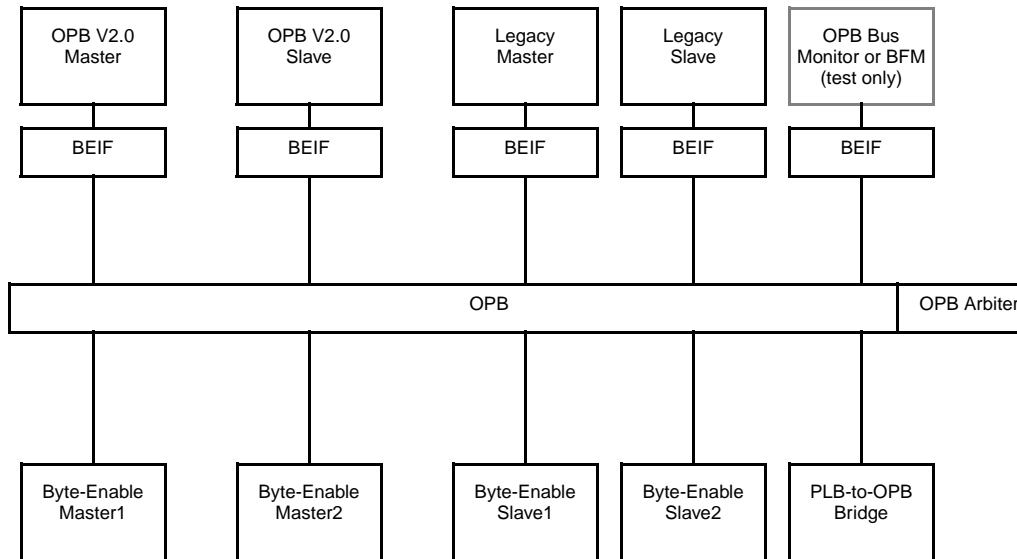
OPB V2.0 Master

OPB V2.0 Slave

Legacy Master

Legacy Slave

OPB Bus Monitor or BFM (test only)

BEIF

BEIF

BEIF

BEIF

BEIF

OPB

OPB Arbiter

Byte-Enable Master1

Byte-Enable Master2

Byte-Enable Slave1

Byte-Enable Slave2

PLB-to-OPB Bridge